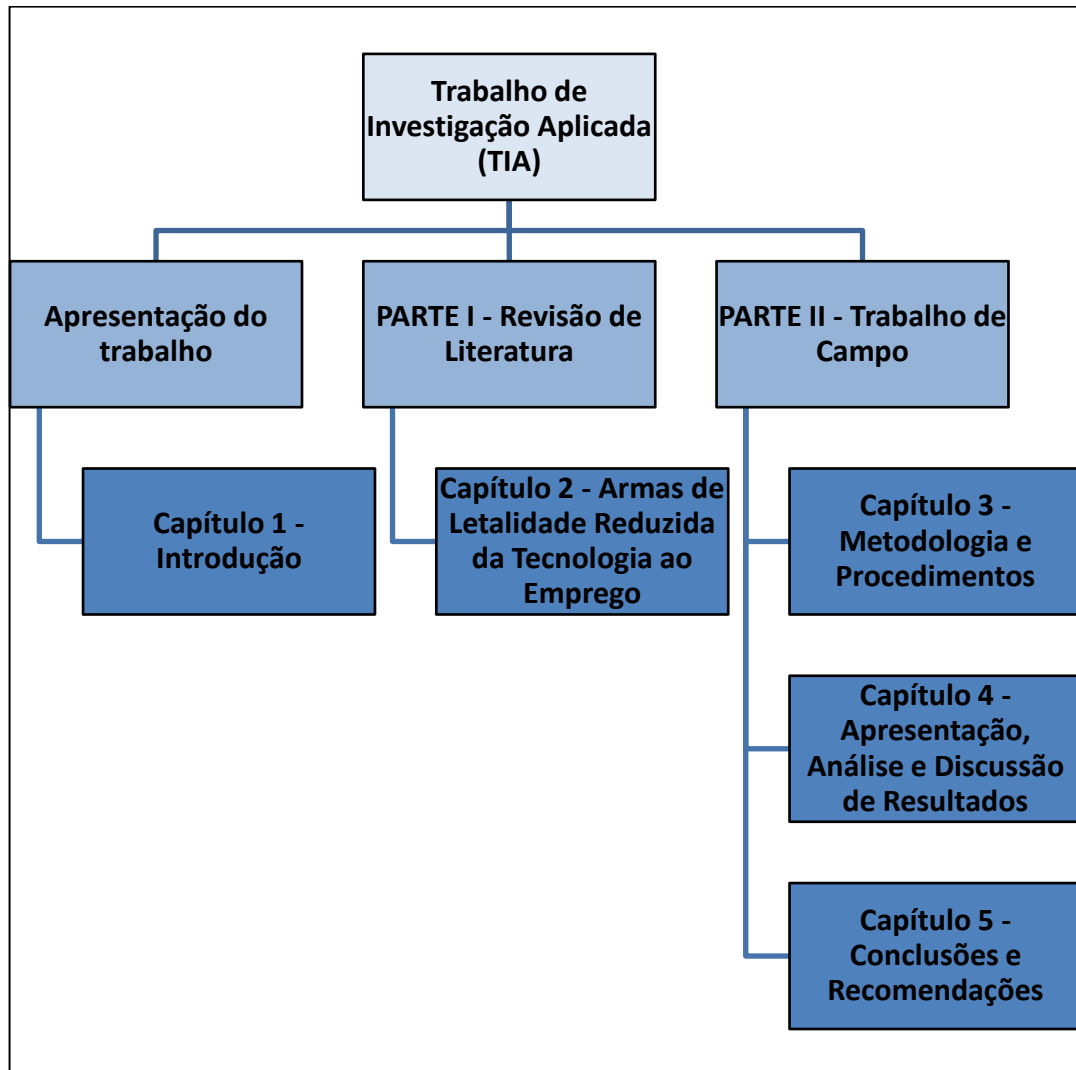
Trabalho de Investigação Aplicada (TIA)

Apresentação do trabalho

PARTE I - Revisão de Literatura

PARTE II - Trabalho de Campo

Capítulo 1 - Introdução

Capítulo 2 - Armas de Letalidade Reduzida da Tecnologia ao Emprego

Capítulo 3 - Metodologia e Procedimentos

Capítulo 4 - Apresentação, Análise e Discussão de Resultados

Capítulo 5 - Conclusões e Recomendações